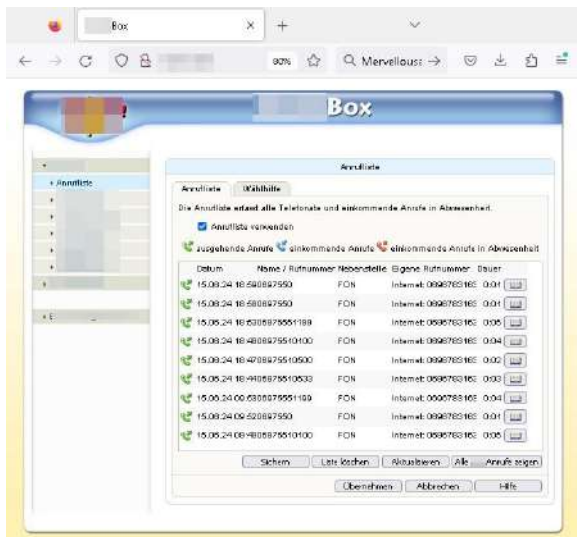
Box

80%

Mervellous:

Box

Anrufliste

Anrufliste

Anrufliste | Wählhilfe

Die Anrufliste erfasst alle Telefonate und einkommende Anrufe in Abwesenheit.

Anrufliste verwenden

ausgehende Anrufe einkommende Anrufe einkommende Anrufe in Abwesenheit

| Datum | Name / Rufnummer | Nebenstelle | Eigene Rufnummer | Dauer |
|---|---|---|---|---|
| 15.08.24 18:58 | 0897550 | FON | Internet: 0898783165 | 0:01 |
| 15.08.24 18:58 | 0897550 | FON | Internet: 0898783165 | 0:01 |
| 15.08.24 18:53 | 08975551188 | FON | Internet: 0898783165 | 0:05 |
| 15.08.24 18:48 | 08975510100 | FON | Internet: 0898783165 | 0:04 |
| 15.08.24 18:47 | 08975510500 | FON | Internet: 0898783165 | 0:02 |
| 15.08.24 18:44 | 08975510533 | FON | Internet: 0898783165 | 0:03 |
| 15.08.24 09:53 | 08975551188 | FON | Internet: 0898783165 | 0:04 |
| 15.08.24 09:52 | 0897550 | FON | Internet: 0898783165 | 0:01 |
| 15.08.24 09:48 | 08975510100 | FON | Internet: 0898783165 | 0:05 |

Sichern | Liste löschen | Aktualisieren | Alle Anrufe zeigen

Übernehmen | Abbrechen | Hilfe